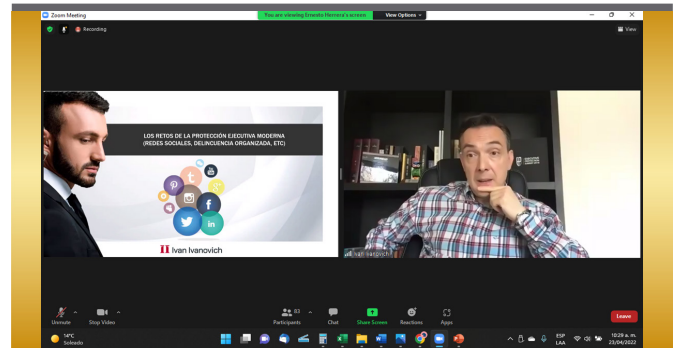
Zoom Meeting

You are viewing Ernesto Herrera's screen

View Options

Recording

View

LOS RETOS DE LA PROTECCIÓN EJECUTIVA MODERNA (REDES SOCIALES, DELINCUENCIA ORGANIZADA, ETC)

Ivan Ivanovich

Ivan Ivanovich

Unmute

Stop Video

Participants 83

Chat

Share Screen

Reactions

Apps

Leave

14°C Soleado

ESP LAA

10:29 a. m. 23/04/2022